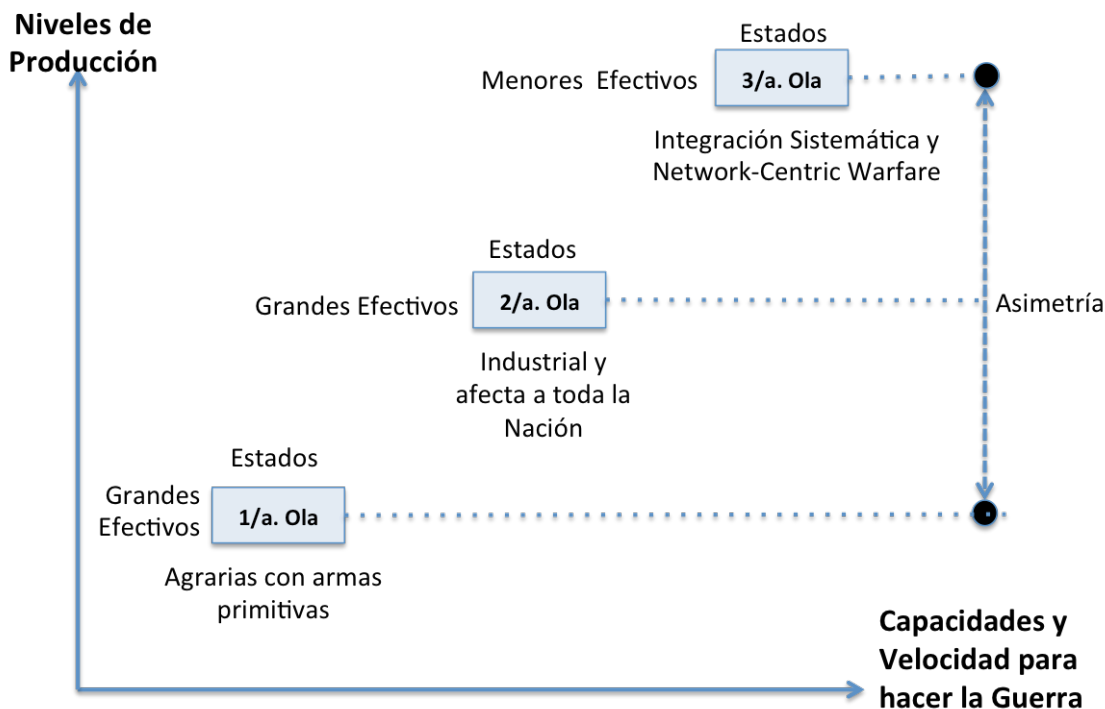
Niveles de Producción

Estados

Menores Efectivos

3/a. Ola

Integración Sistemática y Network-Centric Warfare

Estados

Grandes Efectivos

2/a. Ola

Asimetría

Industrial y afecta a toda la Nación

Estados

Grandes Efectivos

1/a. Ola

Agrarias con armas primitivas

Capacidades y Velocidad para hacer la Guerra